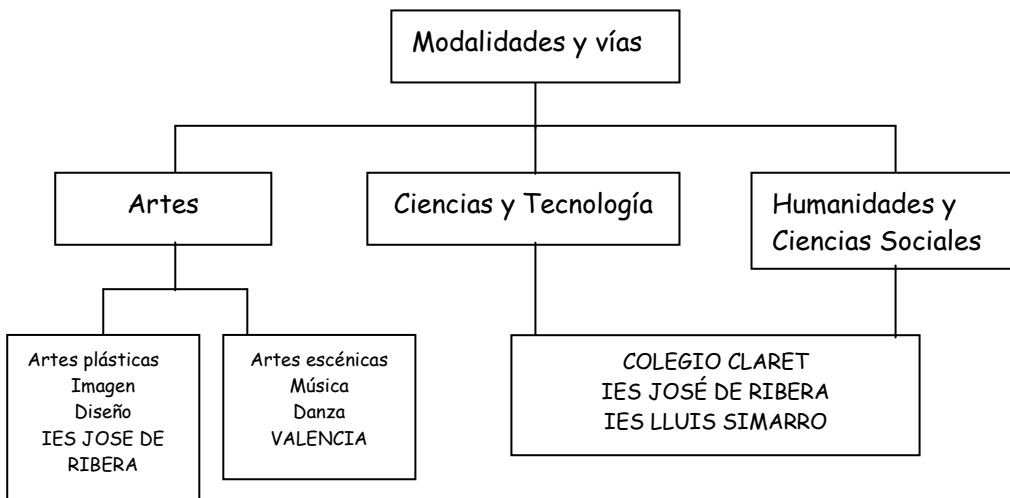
Modalidades y vías

Artes

Ciencias y Tecnología

Humanidades y Ciencias Sociales

Artes plásticas
Imagen
Diseño
IES JOSE DE RIBERA

Artes escénicas
Música
Danza
VALENCIA

COLEGIO CLARET
IES JOSÉ DE RIBERA
IES LLUIS SIMARRO